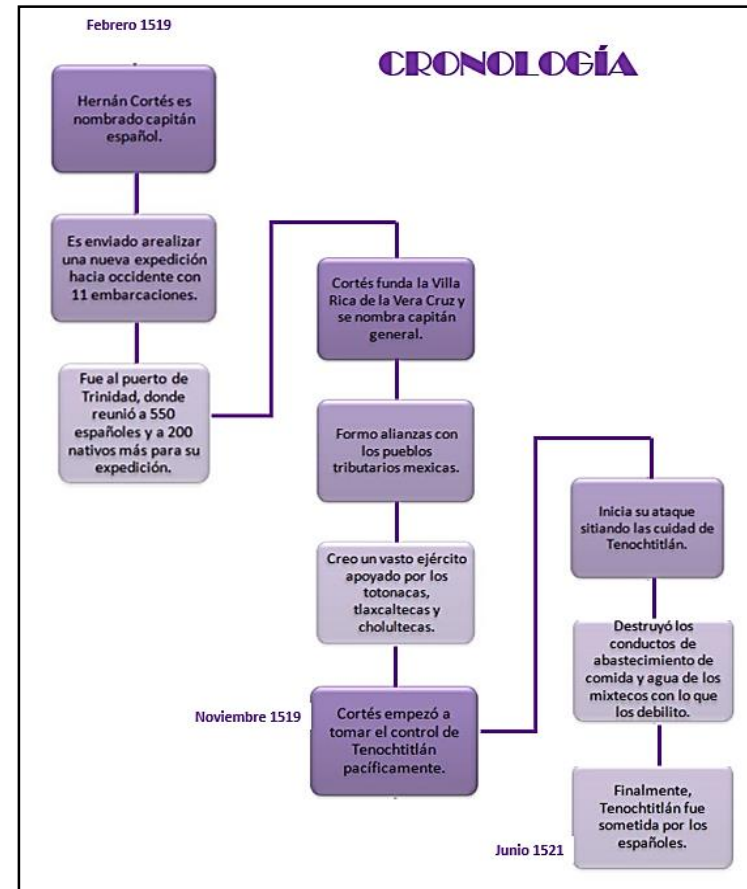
Febrero 1519

CRONOLOGÍA

Hernán Cortés es nombrado capitán español.

Es enviado arealizar una nueva expedición hacia occidente con 11 embarcaciones.

Fue al puerto de Trinidad, donde reunió a 550 españoles y a 200 nativos más para su expedición.

Cortés funda la Villa Rica de la Vera Cruz y se nombra capitán general.

Formo alianzas con los pueblos tributarios mexicas.

Creo un vasto ejército apoyado por los totonacas, tlaxcaltecas y cholultecas.

Noviembre 1519

Cortés empezó a tomar el control de Tenochtitlán pacíficamente.

Inicia su ataque sitiando las cuidad de Tenochtitlán.

Destruyó los conductos de abastecimiento de comida y agua de los mixtecos con lo que los debilito.

Finalmente, Tenochtitlán fue sometida por los españoles.

Junio 1521